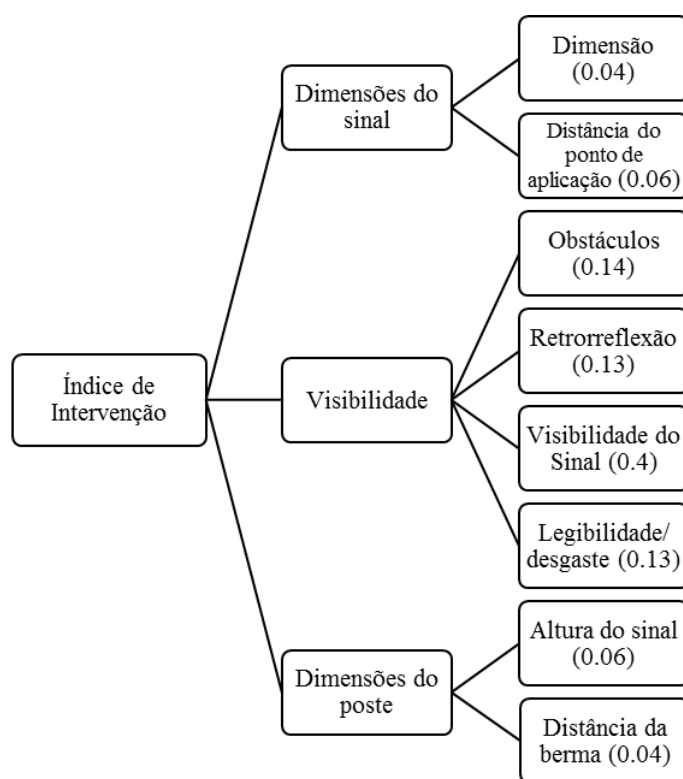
Índice de Intervenção

Dimensões do sinal

Dimensão (0.04)

Distância do ponto de aplicação (0.06)

Visibilidade

Obstáculos (0.14)

Retrorreflexão (0.13)

Visibilidade do Sinal (0.4)

Legibilidade/ desgaste (0.13)

Dimensões do poste

Altura do sinal (0.06)

Distância da berma (0.04)